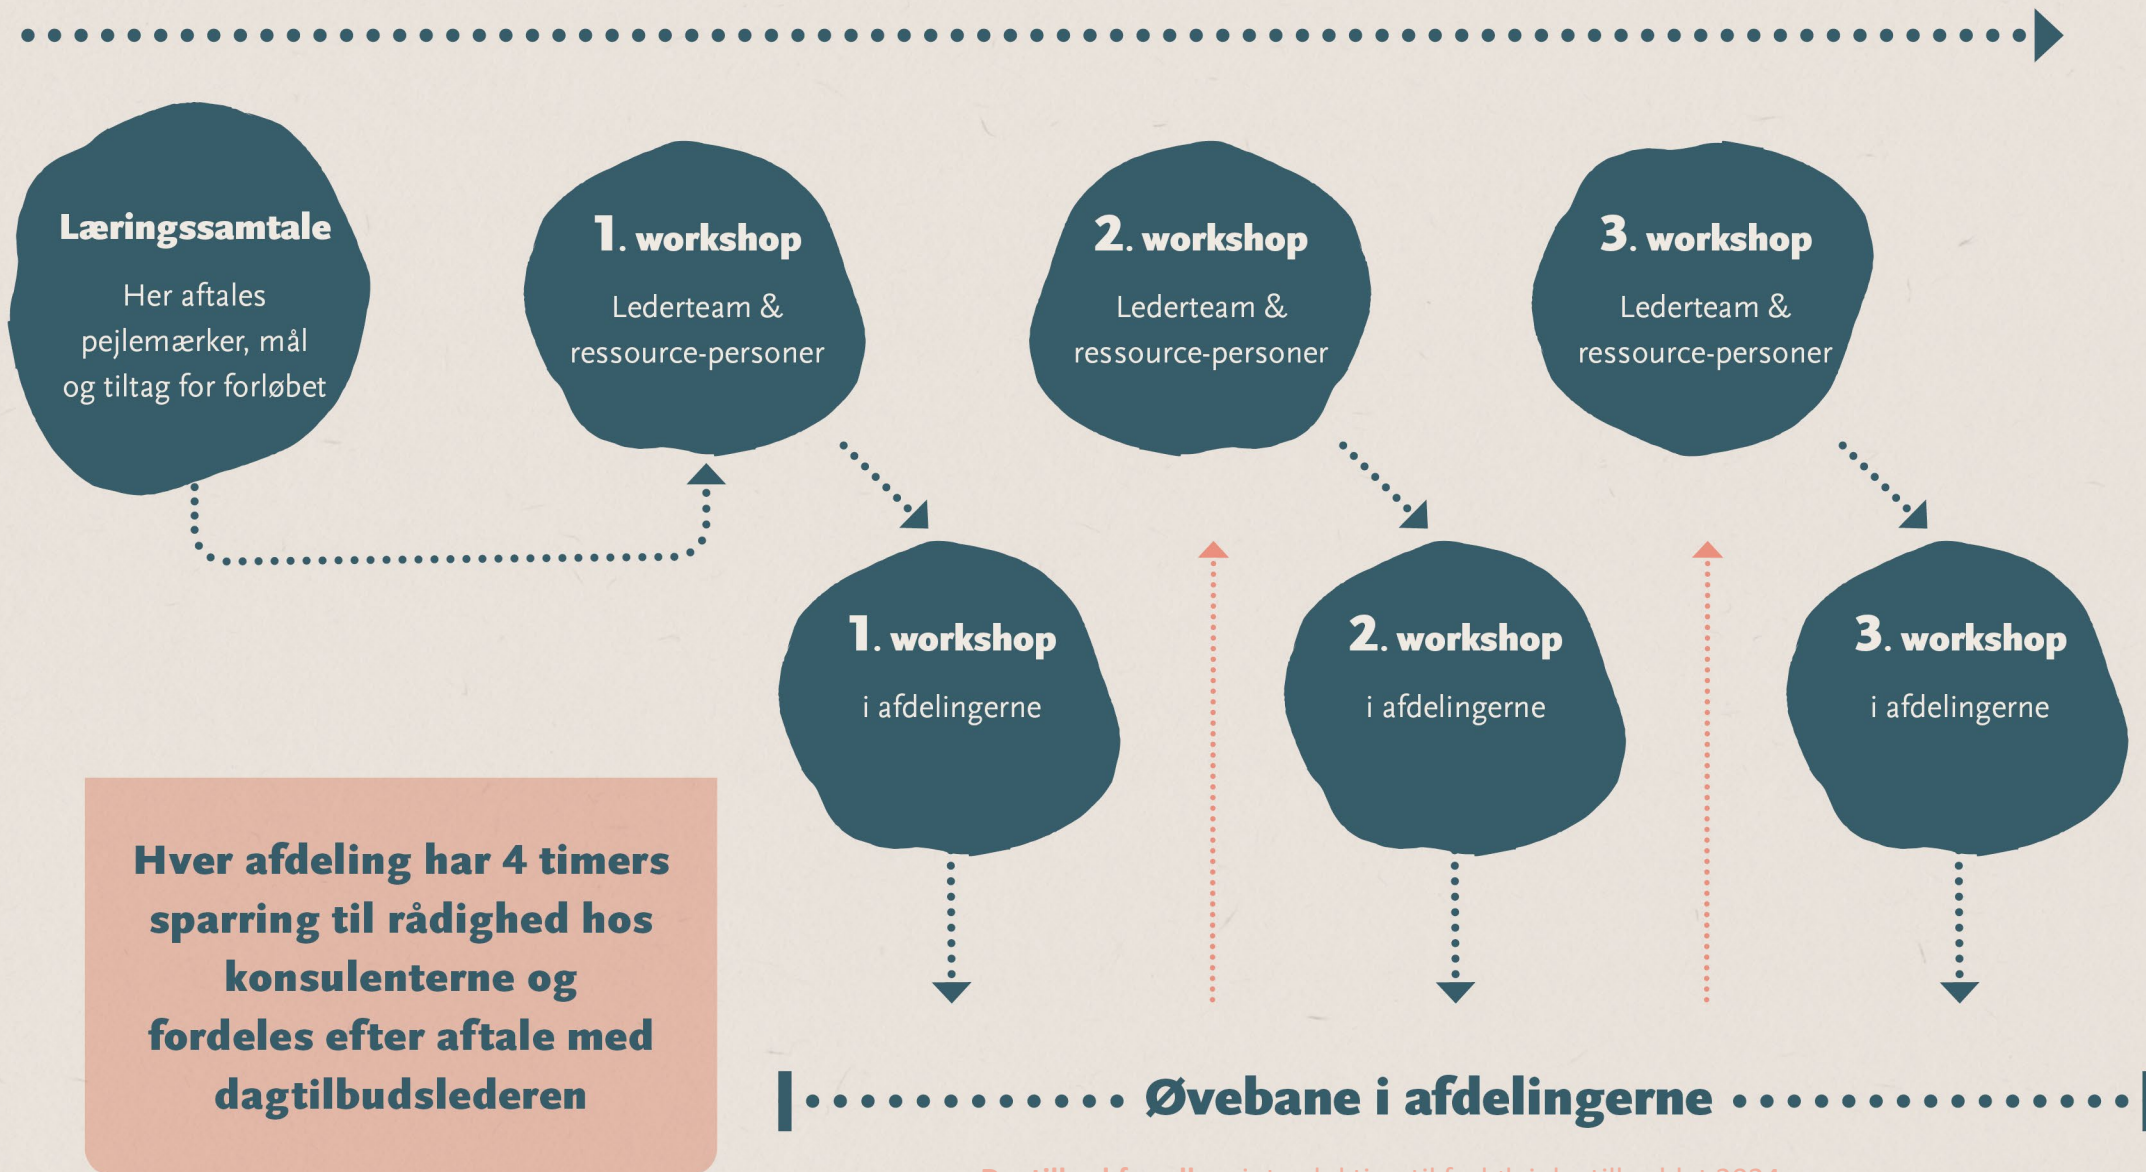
Læringssamtale

Her aftales pejlemærker, mål og tiltag for forløbet

1. workshop

Lederteam & ressource-personer

2. workshop

Lederteam & ressource-personer

3. workshop

Lederteam & ressource-personer

1. workshop

i afdelingerne

2. workshop

i afdelingerne

3. workshop

i afdelingerne

Hver afdeling har 4 timers sparring til rådighed hos konsulenterne og fordeles efter aftale med dagtilbudslederen

Øvebane i afdelingerne

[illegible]